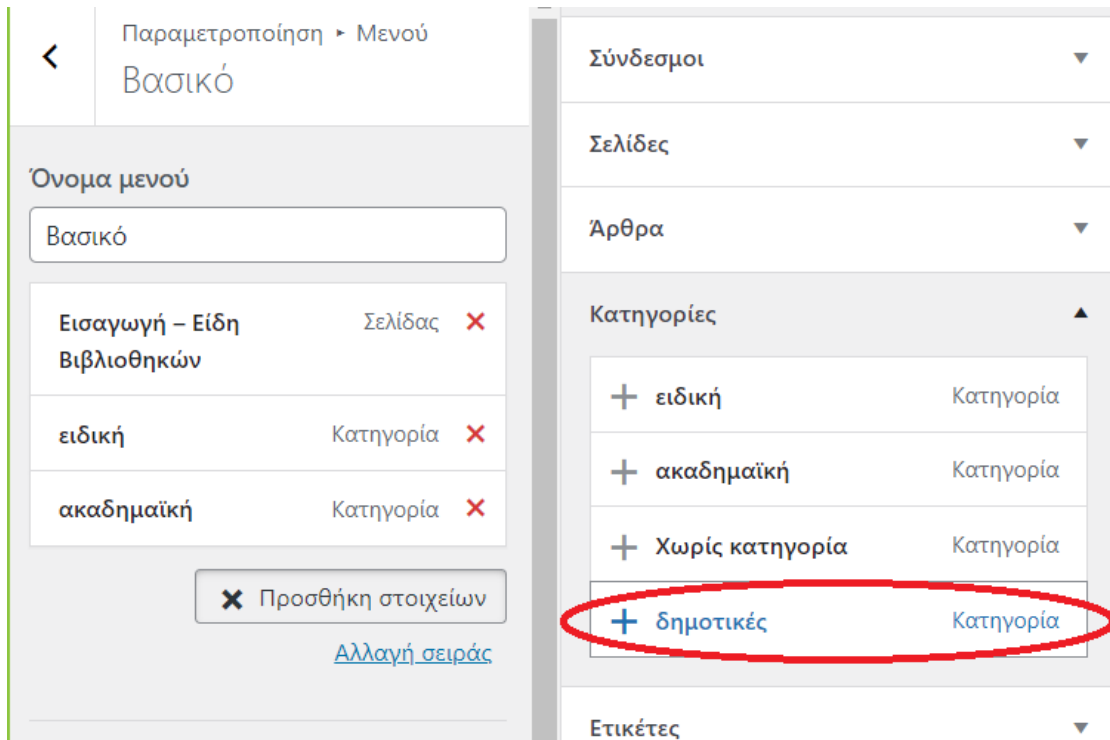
Παραμετροποίηση ▸ Μενού
Βασικό

Όνομα μενού

Βασικό

Εισαγωγή – Είδη Βιβλιοθηκών Σελίδας ✕

ειδική Κατηγορία ✕

ακαδημαϊκή Κατηγορία ✕

✕ Προσθήκη στοιχείων

Αλλαγή σειράς

Σύνδεσμοι

Σελίδες

Άρθρα

Κατηγορίες

+ ειδική Κατηγορία

+ ακαδημαϊκή Κατηγορία

+ Χωρίς κατηγορία Κατηγορία

+ δημοτικές Κατηγορία

Ετικέτες